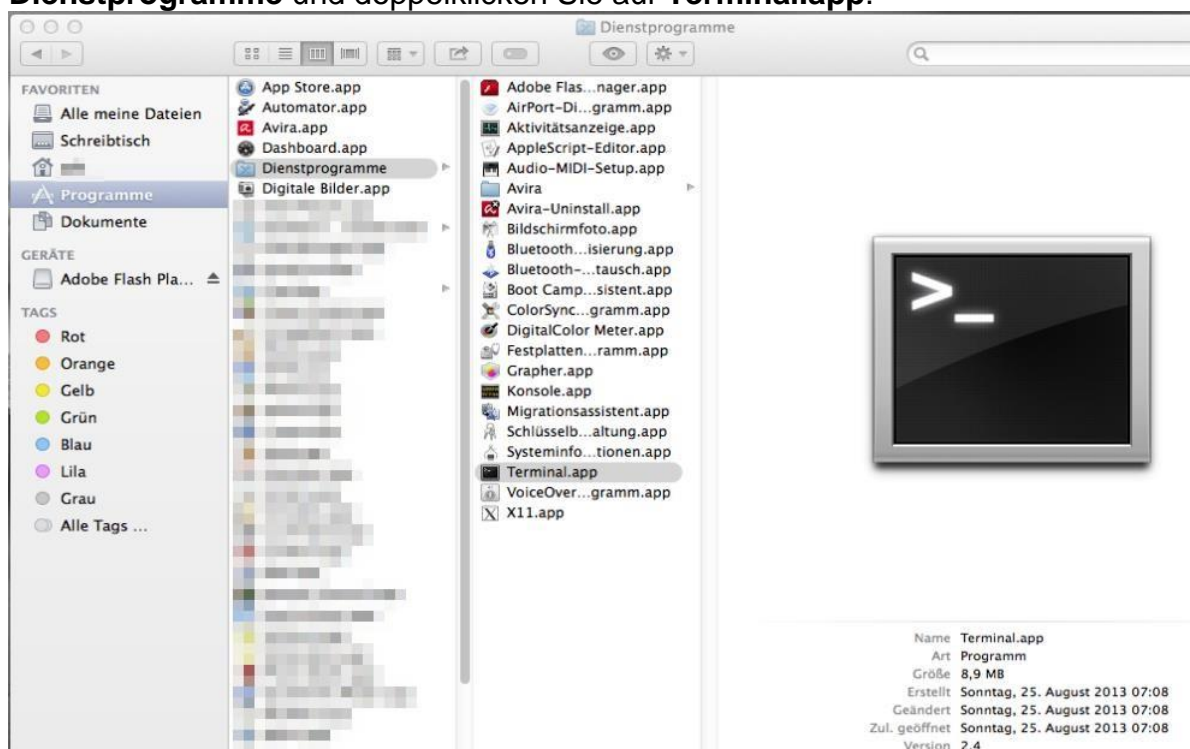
**Dienstprogramme** und doppelklicken Sie auf **Terminal.app**.

Dienstprogramme

FAVORITEN
Alle meine Dateien
Schreibtisch
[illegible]
Programme
Dokumente
GERÄTE
Adobe Flash Pla...
TAGS
Rot
Orange
Gelb
Grün
Blau
Lila
Grau
Alle Tags ...

App Store.app
Automator.app
Avira.app
Dashboard.app
Dienstprogramme
Digitale Bilder.app

Adobe Flas...nager.app
AirPort-Di...gramm.app
Aktivitätsanzeige.app
AppleScript-Editor.app
Audio-MIDI-Setup.app
Avira
Avira-Uninstall.app
Bildschirmfoto.app
Bluetooth...isierung.app
Bluetooth-...tausch.app
Boot Camp...sistent.app
ColorSync...gramm.app
DigitalColor Meter.app
Festplatten...ramm.app
Grapher.app
Konsole.app
Migrationsassistent.app
Schlüsselb...altung.app
Systeminfo...tionen.app
Terminal.app
VoiceOver...gramm.app
X11.app

>_

Name Terminal.app
Art Programm
Größe 8,9 MB
Erstellt Sonntag, 25. August 2013 07:08
Geändert Sonntag, 25. August 2013 07:08
Zul. geöffnet Sonntag, 25. August 2013 07:08
Version 2.4